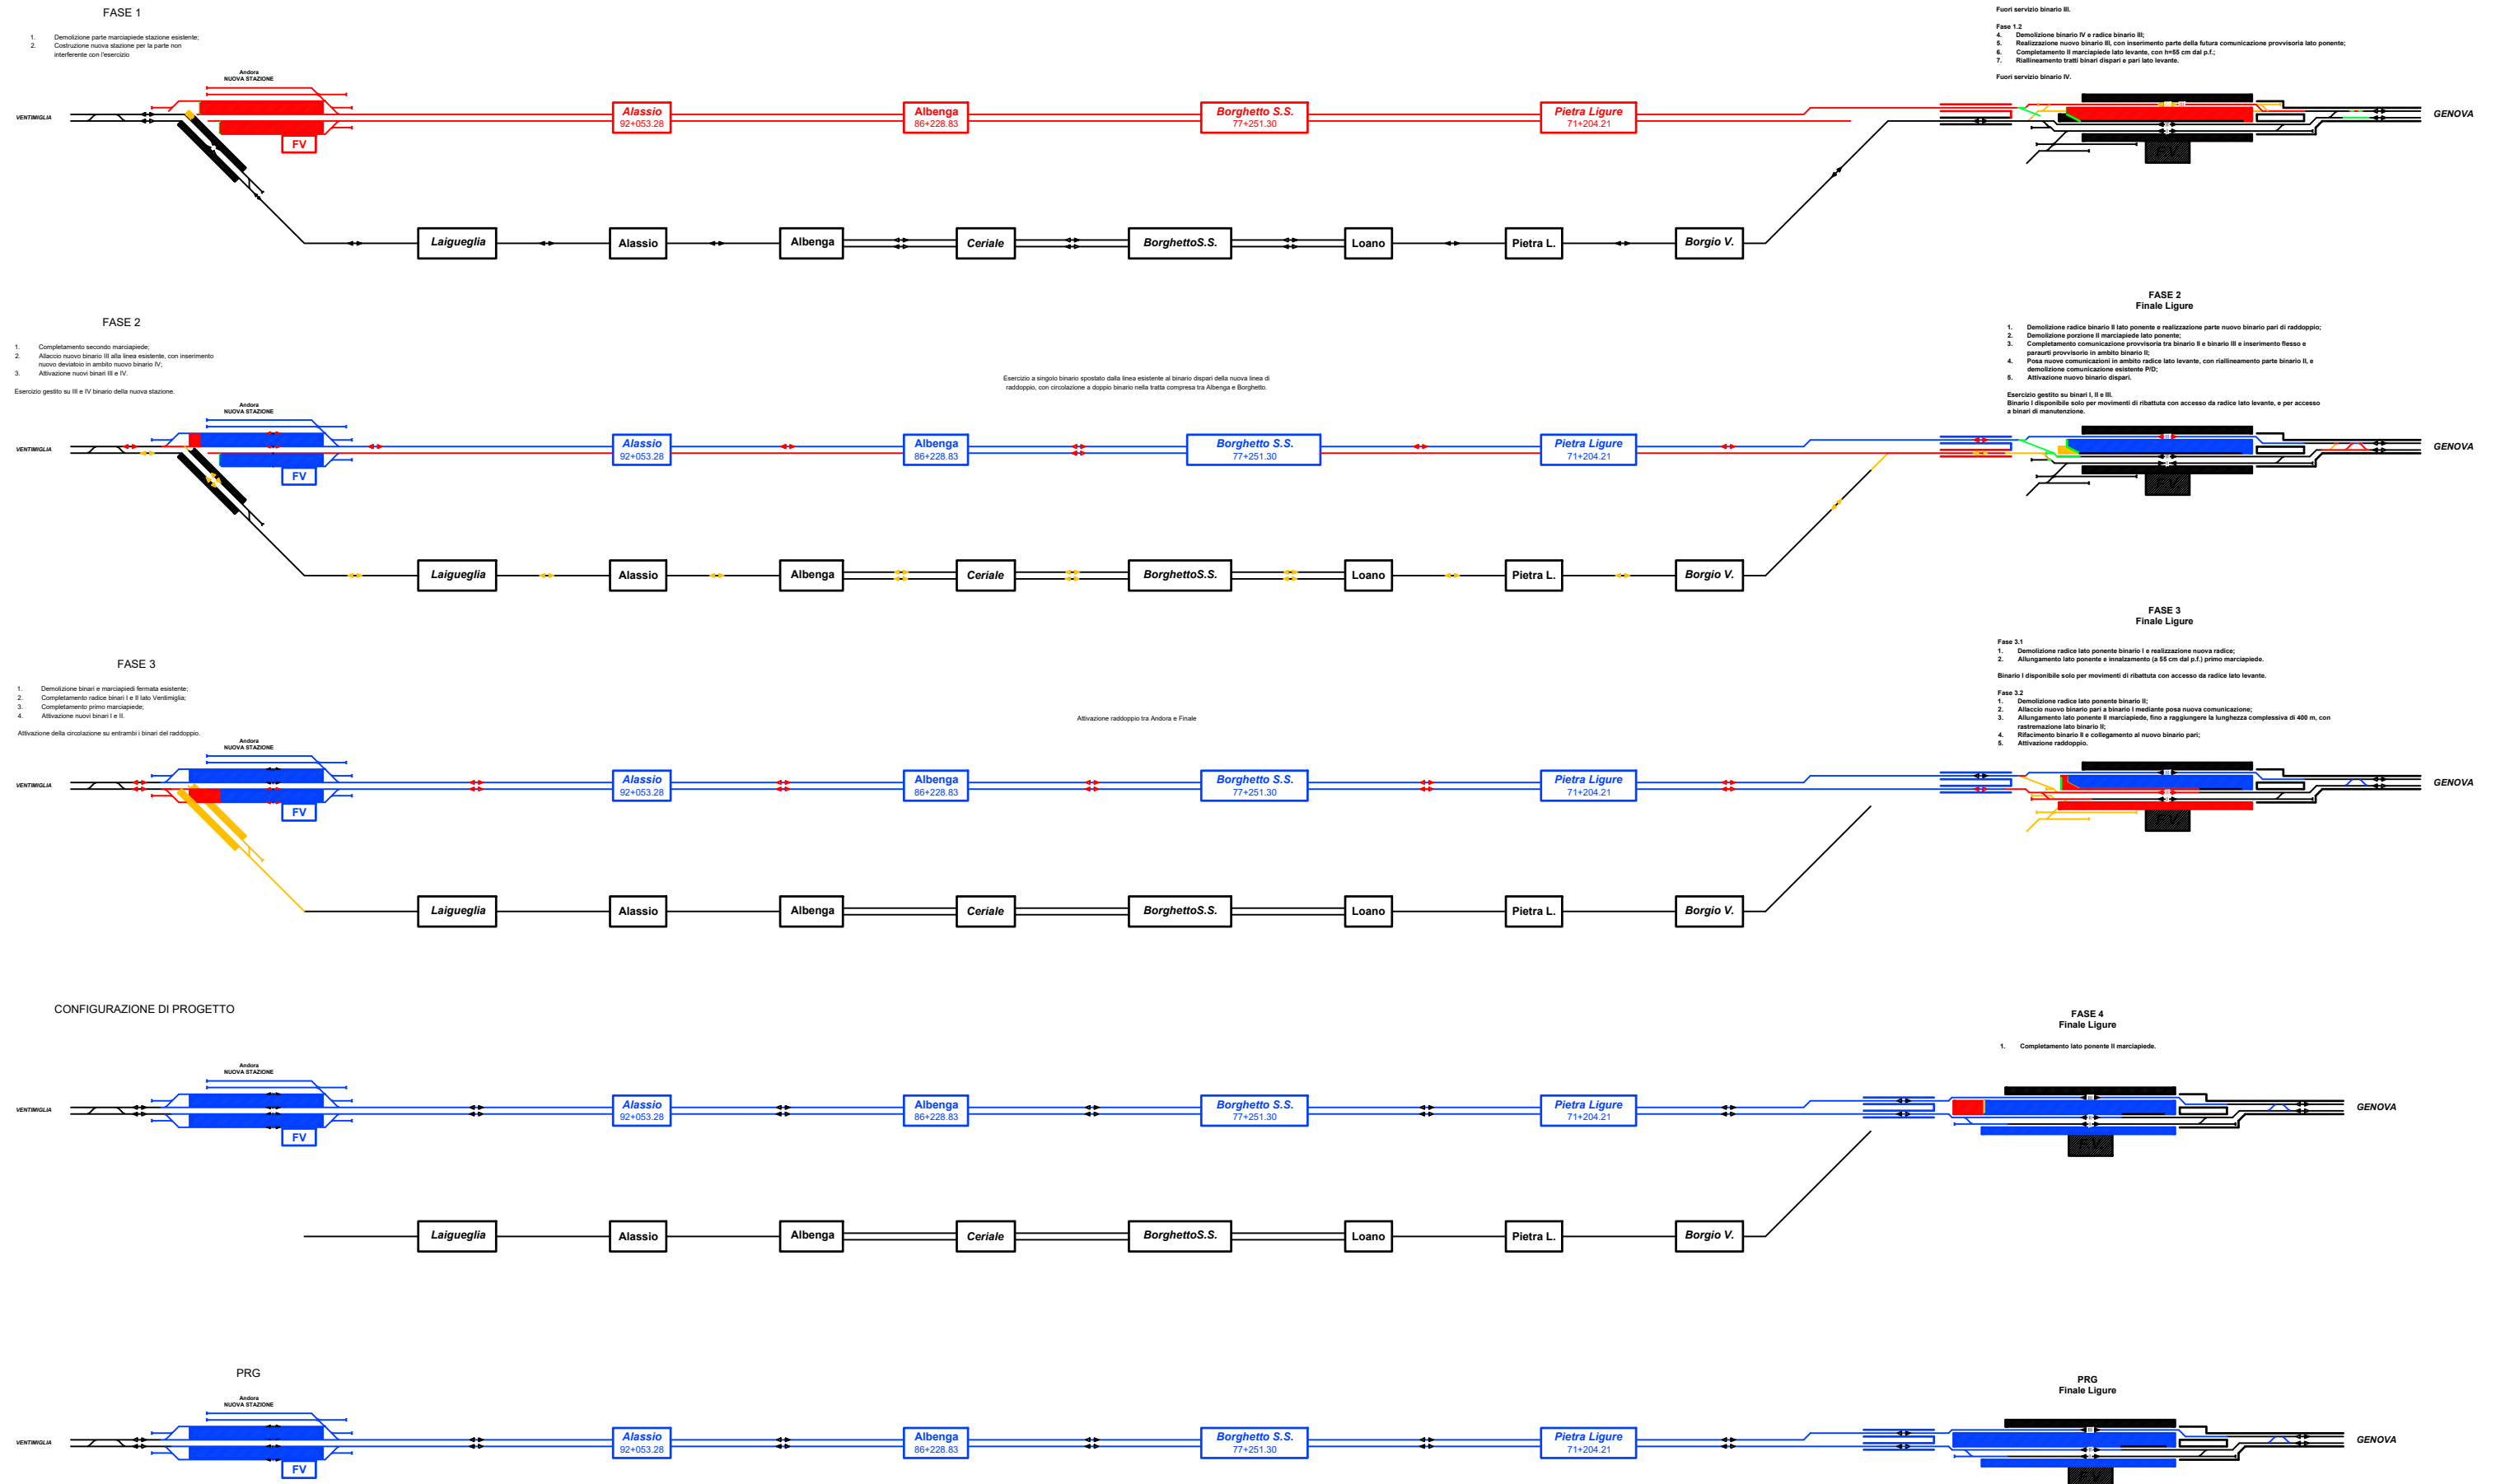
FASE 1

1. Demolizione parte marciapiede stazione esistente;
2. Costruzione nuova stazione per la parte non interferente con l'esercizio

Andora
NUOVA STAZIONE

VENTIMIGLIA

FV

Alassio
92+053.28

Albenga
86+228.83

Borghetto S.S.
77+251.30

Pietra Ligure
71+204.21

Laigueglia | Alassio | Albenga | Ceriale | BorghettoS.S. | Loano | Pietra L. | Borgio V.

Fuori servizio binario III.

Fase 1.2
4. Demolizione binario IV e radice binario III;
5. Realizzazione nuovo binario III, con inserimento parte della futura comunicazione provvisoria lato ponente;
6. Completamento II marciapiede lato levante, con h=55 cm dal p.f.;
7. Riallineamento tratti binari dispari e pari lato levante.

Fuori servizio binario IV.

GENOVA

F.V.

FASE 2

1. Completamento secondo marciapiede;
2. Allaccio nuovo binario III alla linea esistente, con inserimento nuovo deviatoio in ambito nuovo binario IV;
3. Attivazione nuovi binari III e IV.

Esercizio gestito su III e IV binario della nuova stazione.

Andora
NUOVA STAZIONE

VENTIMIGLIA

FV

Esercizio a singolo binario spostato dalla linea esistente al binario dispari della nuova linea di raddoppio, con circolazione a doppio binario nella tratta compresa tra Albenga e Borghetto.

Alassio
92+053.28

Albenga
86+228.83

Borghetto S.S.
77+251.30

Pietra Ligure
71+204.21

Laigueglia | Alassio | Albenga | Ceriale | BorghettoS.S. | Loano | Pietra L. | Borgio V.

FASE 2
Finale Ligure

1. Demolizione radice binario II lato ponente e realizzazione parte nuovo binario pari di raddoppio;
2. Demolizione porzione II marciapiede lato ponente;
3. Completamento comunicazione provvisoria tra binario II e binario III e inserimento flesso e paraurti provvisorio in ambito binario II;
4. Posa nuove comunicazioni in ambito radice lato levante, con riallineamento parte binario II, e demolizione comunicazione esistente P/D;
5. Attivazione nuovo binario dispari.

Esercizio gestito su binari I, II e III.
Binario I disponibile solo per movimenti di ribattuta con accesso da radice lato levante, e per accesso a binari di manutenzione.

GENOVA

F.V.

FASE 3

1. Demolizione binari e marciapiedi fermata esistente;
2. Completamento radice binari I e II lato Ventimiglia;
3. Completamento primo marciapiede;
4. Attivazione nuovi binari I e II.

Attivazione della circolazione su entrambi i binari del raddoppio.

Andora
NUOVA STAZIONE

VENTIMIGLIA

FV

Attivazione raddoppio tra Andora e Finale

Alassio
92+053.28

Albenga
86+228.83

Borghetto S.S.
77+251.30

Pietra Ligure
71+204.21

Laigueglia | Alassio | Albenga | Ceriale | BorghettoS.S. | Loano | Pietra L. | Borgio V.

FASE 3
Finale Ligure

Fase 3.1
1. Demolizione radice lato ponente binario I e realizzazione nuova radice;
2. Allungamento lato ponente e innalzamento (a 55 cm dal p.f.) primo marciapiede.

Binario I disponibile solo per movimenti di ribattuta con accesso da radice lato levante.

Fase 3.2
1. Demolizione radice lato ponente binario II;
2. Allaccio nuovo binario pari a binario I mediante posa nuova comunicazione;
3. Allungamento lato ponente II marciapiede, fino a raggiungere la lunghezza complessiva di 400 m, con rastremazione lato binario II;
4. Rifacimento binario II e collegamento al nuovo binario pari;
5. Attivazione raddoppio.

GENOVA

F.V.

CONFIGURAZIONE DI PROGETTO

Andora
NUOVA STAZIONE

VENTIMIGLIA

FV

Alassio
92+053.28

Albenga
86+228.83

Borghetto S.S.
77+251.30

Pietra Ligure
71+204.21

FASE 4
Finale Ligure

1. Completamento lato ponente II marciapiede.

GENOVA

F.V.

Laigueglia | Alassio | Albenga | Ceriale | BorghettoS.S. | Loano | Pietra L. | Borgio V.

PRG

Andora
NUOVA STAZIONE

VENTIMIGLIA

FV

Alassio
92+053.28

Albenga
86+228.83

Borghetto S.S.
77+251.30

Pietra Ligure
71+204.21

PRG
Finale Ligure

GENOVA

F.V.